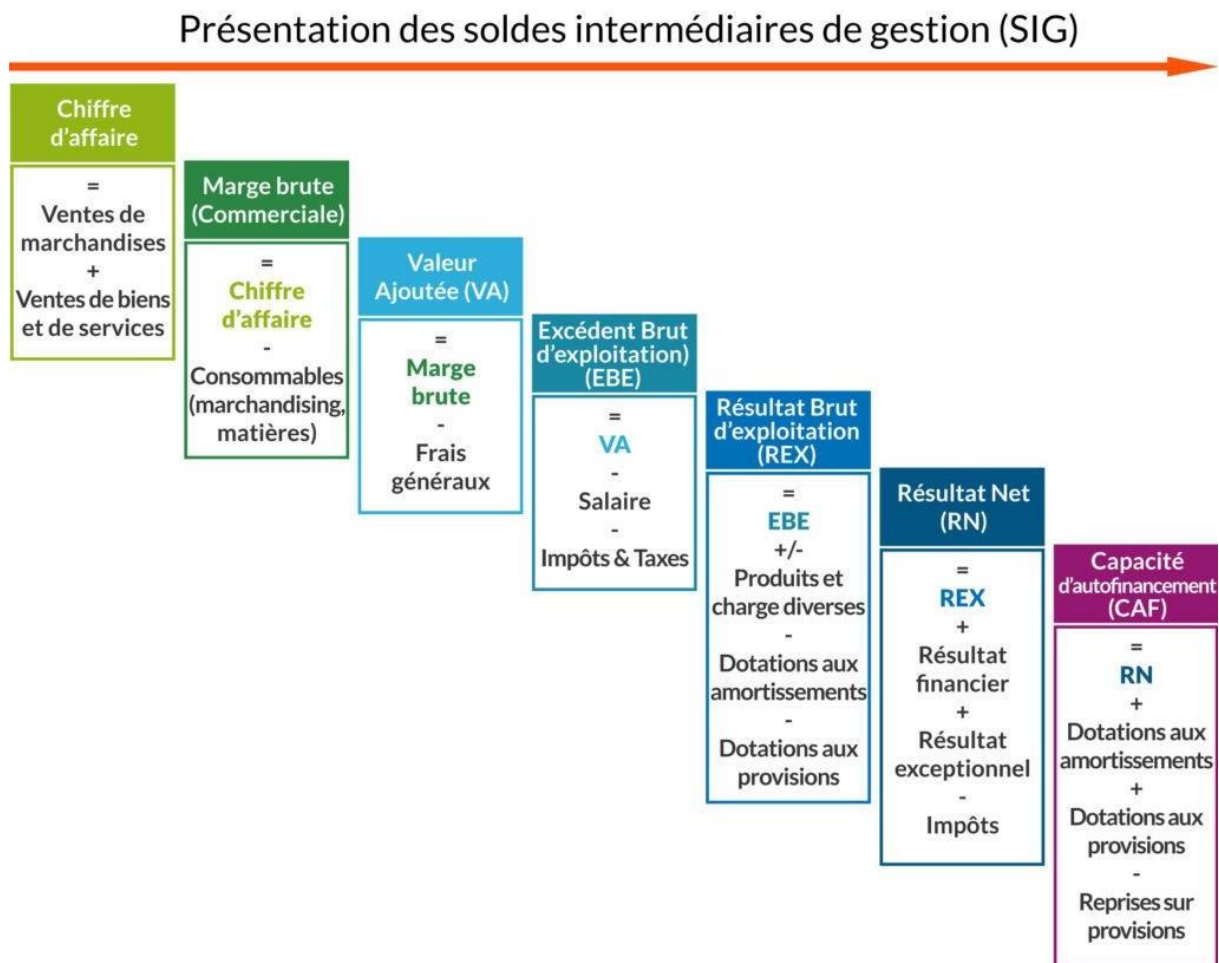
Présentation des soldes intermédiaires de gestion (SIG)

Chiffre d'affaire

=
Ventes de marchandises
+
Ventes de biens et de services

Marge brute (Commerciale)

=
Chiffre d'affaire
-
Consommables (marchandising, matières)

Valeur Ajoutée (VA)

=
Marge brute
-
Frais généraux

Excédent Brut d'exploitation) (EBE)

=
VA
-
Salaire
-
Impôts & Taxes

Résultat Brut d'exploitation (REX)

=
EBE
+/-
Produits et charge diverses
-
Dotations aux amortissements
-
Dotations aux provisions

Résultat Net (RN)

=
REX
+
Résultat financier
+
Résultat exceptionnel
-
Impôts

Capacité d'autofinancement (CAF)

=
RN
+
Dotations aux amortissements
+
Dotations aux provisions
-
Reprises sur provisions